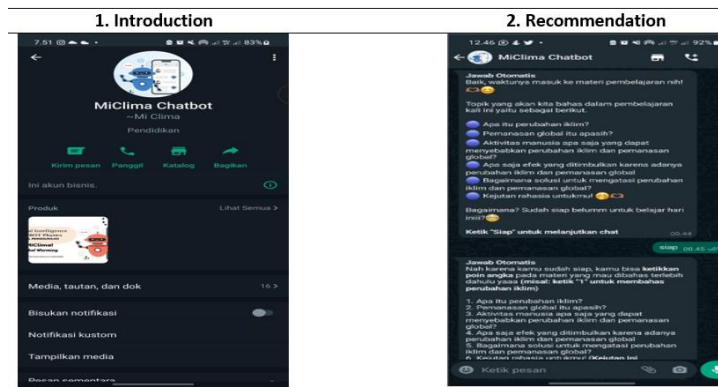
1. Introduction

7.51 83%

MiClima Chatbot
~Mi Clima
Pendidikan

Kirim pesan Panggil Katalog Bagikan

Ini akun bisnis.

Produk Lihat Semua >

MiClimat

Media, tautan, dan dok 16 >

Bisukan notifikasi

Notifikasi kustom

Tampilkan media

Pesan sementara

2. Recommendation

12.46 92%

MiClima Chatbot

Jawab Otomatis
Baik, waktunya masuk ke materi pembelajaran nih!

Topik yang akan kita bahas dalam pembelajaran kali ini yaitu sebagai berikut.

Apa itu perubahan iklim?
Pemanasan global itu apasih?
Aktivitas manusia apa saja yang dapat menyebabkan perubahan iklim dan pemanasan global?
Apa saja efek yang ditimbulkan karena adanya perubahan iklim dan pemanasan global
Bagaimana solusi untuk mengatasi perubahan iklim dan pemanasan global?
Kejutan rahasia untukmu!

Bagaimana? Sudah siap belumm untuk belajar hari ini!?

Ketik "Siap" untuk melanjutkan chat
00.44

siap 00.45

Jawab Otomatis
Nah karena kamu sudah siap, kamu bisa ketikkan poin angka pada materi yang mau dibahas terlebih dahulu yaaa (misal: ketik "1" untuk membahas perubahan iklim)

1. Apa itu perubahan iklim?
2. Pemanasan global itu apasih?
3. Aktivitas manusia apa saja yang dapat menyebabkan perubahan iklim dan pemanasan global?
4. Apa saja efek yang ditimbulkan karena adanya perubahan iklim dan pemanasan global
5. Bagaimana solusi untuk mengatasi perubahan iklim dan pemanasan global?
6. Kejutan rahasia untukmu! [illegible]

Ketik pesan